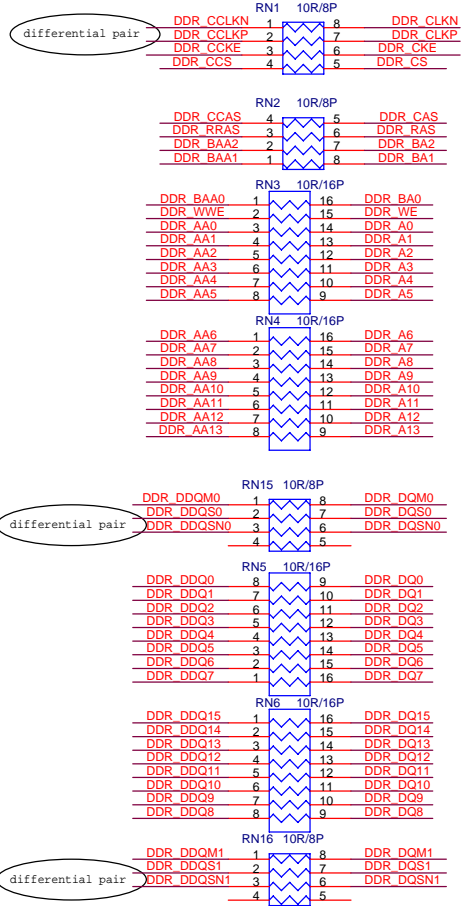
differential pair

RN1 10R/8P

| | | | |
|---|---|---|---|
| DDR_CCLKN | 1 | 8 | DDR_CLKN |
| DDR_CCLKP | 2 | 7 | DDR_CLKP |
| DDR_CCKE | 3 | 6 | DDR_CKE |
| DDR_CCS | 4 | 5 | DDR_CS |

RN2 10R/8P

| | | | |
|---|---|---|---|
| DDR_CCAS | 4 | 5 | DDR_CAS |
| DDR_RRAS | 3 | 6 | DDR_RAS |
| DDR_BAA2 | 2 | 7 | DDR_BA2 |
| DDR_BAA1 | 1 | 8 | DDR_BA1 |

RN3 10R/16P

| | | | |
|---|---|---|---|
| DDR_BAA0 | 1 | 16 | DDR_BA0 |
| DDR_WWE | 2 | 15 | DDR_WE |
| DDR_AA0 | 3 | 14 | DDR_A0 |
| DDR_AA1 | 4 | 13 | DDR_A1 |
| DDR_AA2 | 5 | 12 | DDR_A2 |
| DDR_AA3 | 6 | 11 | DDR_A3 |
| DDR_AA4 | 7 | 10 | DDR_A4 |
| DDR_AA5 | 8 | 9 | DDR_A5 |

RN4 10R/16P

| | | | |
|---|---|---|---|
| DDR_AA6 | 1 | 16 | DDR_A6 |
| DDR_AA7 | 2 | 15 | DDR_A7 |
| DDR_AA8 | 3 | 14 | DDR_A8 |
| DDR_AA9 | 4 | 13 | DDR_A9 |
| DDR_AA10 | 5 | 12 | DDR_A10 |
| DDR_AA11 | 6 | 11 | DDR_A11 |
| DDR_AA12 | 7 | 10 | DDR_A12 |
| DDR_AA13 | 8 | 9 | DDR_A13 |

differential pair

RN15 10R/8P

| | | | |
|---|---|---|---|
| DDR_DDQM0 | 1 | 8 | DDR_DQM0 |
| DDR_DDQS0 | 2 | 7 | DDR_DQS0 |
| DDR_DDQSN0 | 3 | 6 | DDR_DQSN0 |
| | 4 | 5 | |

RN5 10R/16P

| | | | |
|---|---|---|---|
| DDR_DDQ0 | 8 | 9 | DDR_DQ0 |
| DDR_DDQ1 | 7 | 10 | DDR_DQ1 |
| DDR_DDQ2 | 6 | 11 | DDR_DQ2 |
| DDR_DDQ3 | 5 | 12 | DDR_DQ3 |
| DDR_DDQ4 | 4 | 13 | DDR_DQ4 |
| DDR_DDQ5 | 3 | 14 | DDR_DQ5 |
| DDR_DDQ6 | 2 | 15 | DDR_DQ6 |
| DDR_DDQ7 | 1 | 16 | DDR_DQ7 |

RN6 10R/16P

| | | | |
|---|---|---|---|
| DDR_DDQ15 | 1 | 16 | DDR_DQ15 |
| DDR_DDQ14 | 2 | 15 | DDR_DQ14 |
| DDR_DDQ13 | 3 | 14 | DDR_DQ13 |
| DDR_DDQ12 | 4 | 13 | DDR_DQ12 |
| DDR_DDQ11 | 5 | 12 | DDR_DQ11 |
| DDR_DDQ10 | 6 | 11 | DDR_DQ10 |
| DDR_DDQ9 | 7 | 10 | DDR_DQ9 |
| DDR_DDQ8 | 8 | 9 | DDR_DQ8 |

differential pair

RN16 10R/8P

| | | | |
|---|---|---|---|
| DDR_DDQM1 | 1 | 8 | DDR_DQM1 |
| DDR_DDQS1 | 2 | 7 | DDR_DQS1 |
| DDR_DDQSN1 | 3 | 6 | DDR_DQSN1 |
| | 4 | 5 | |